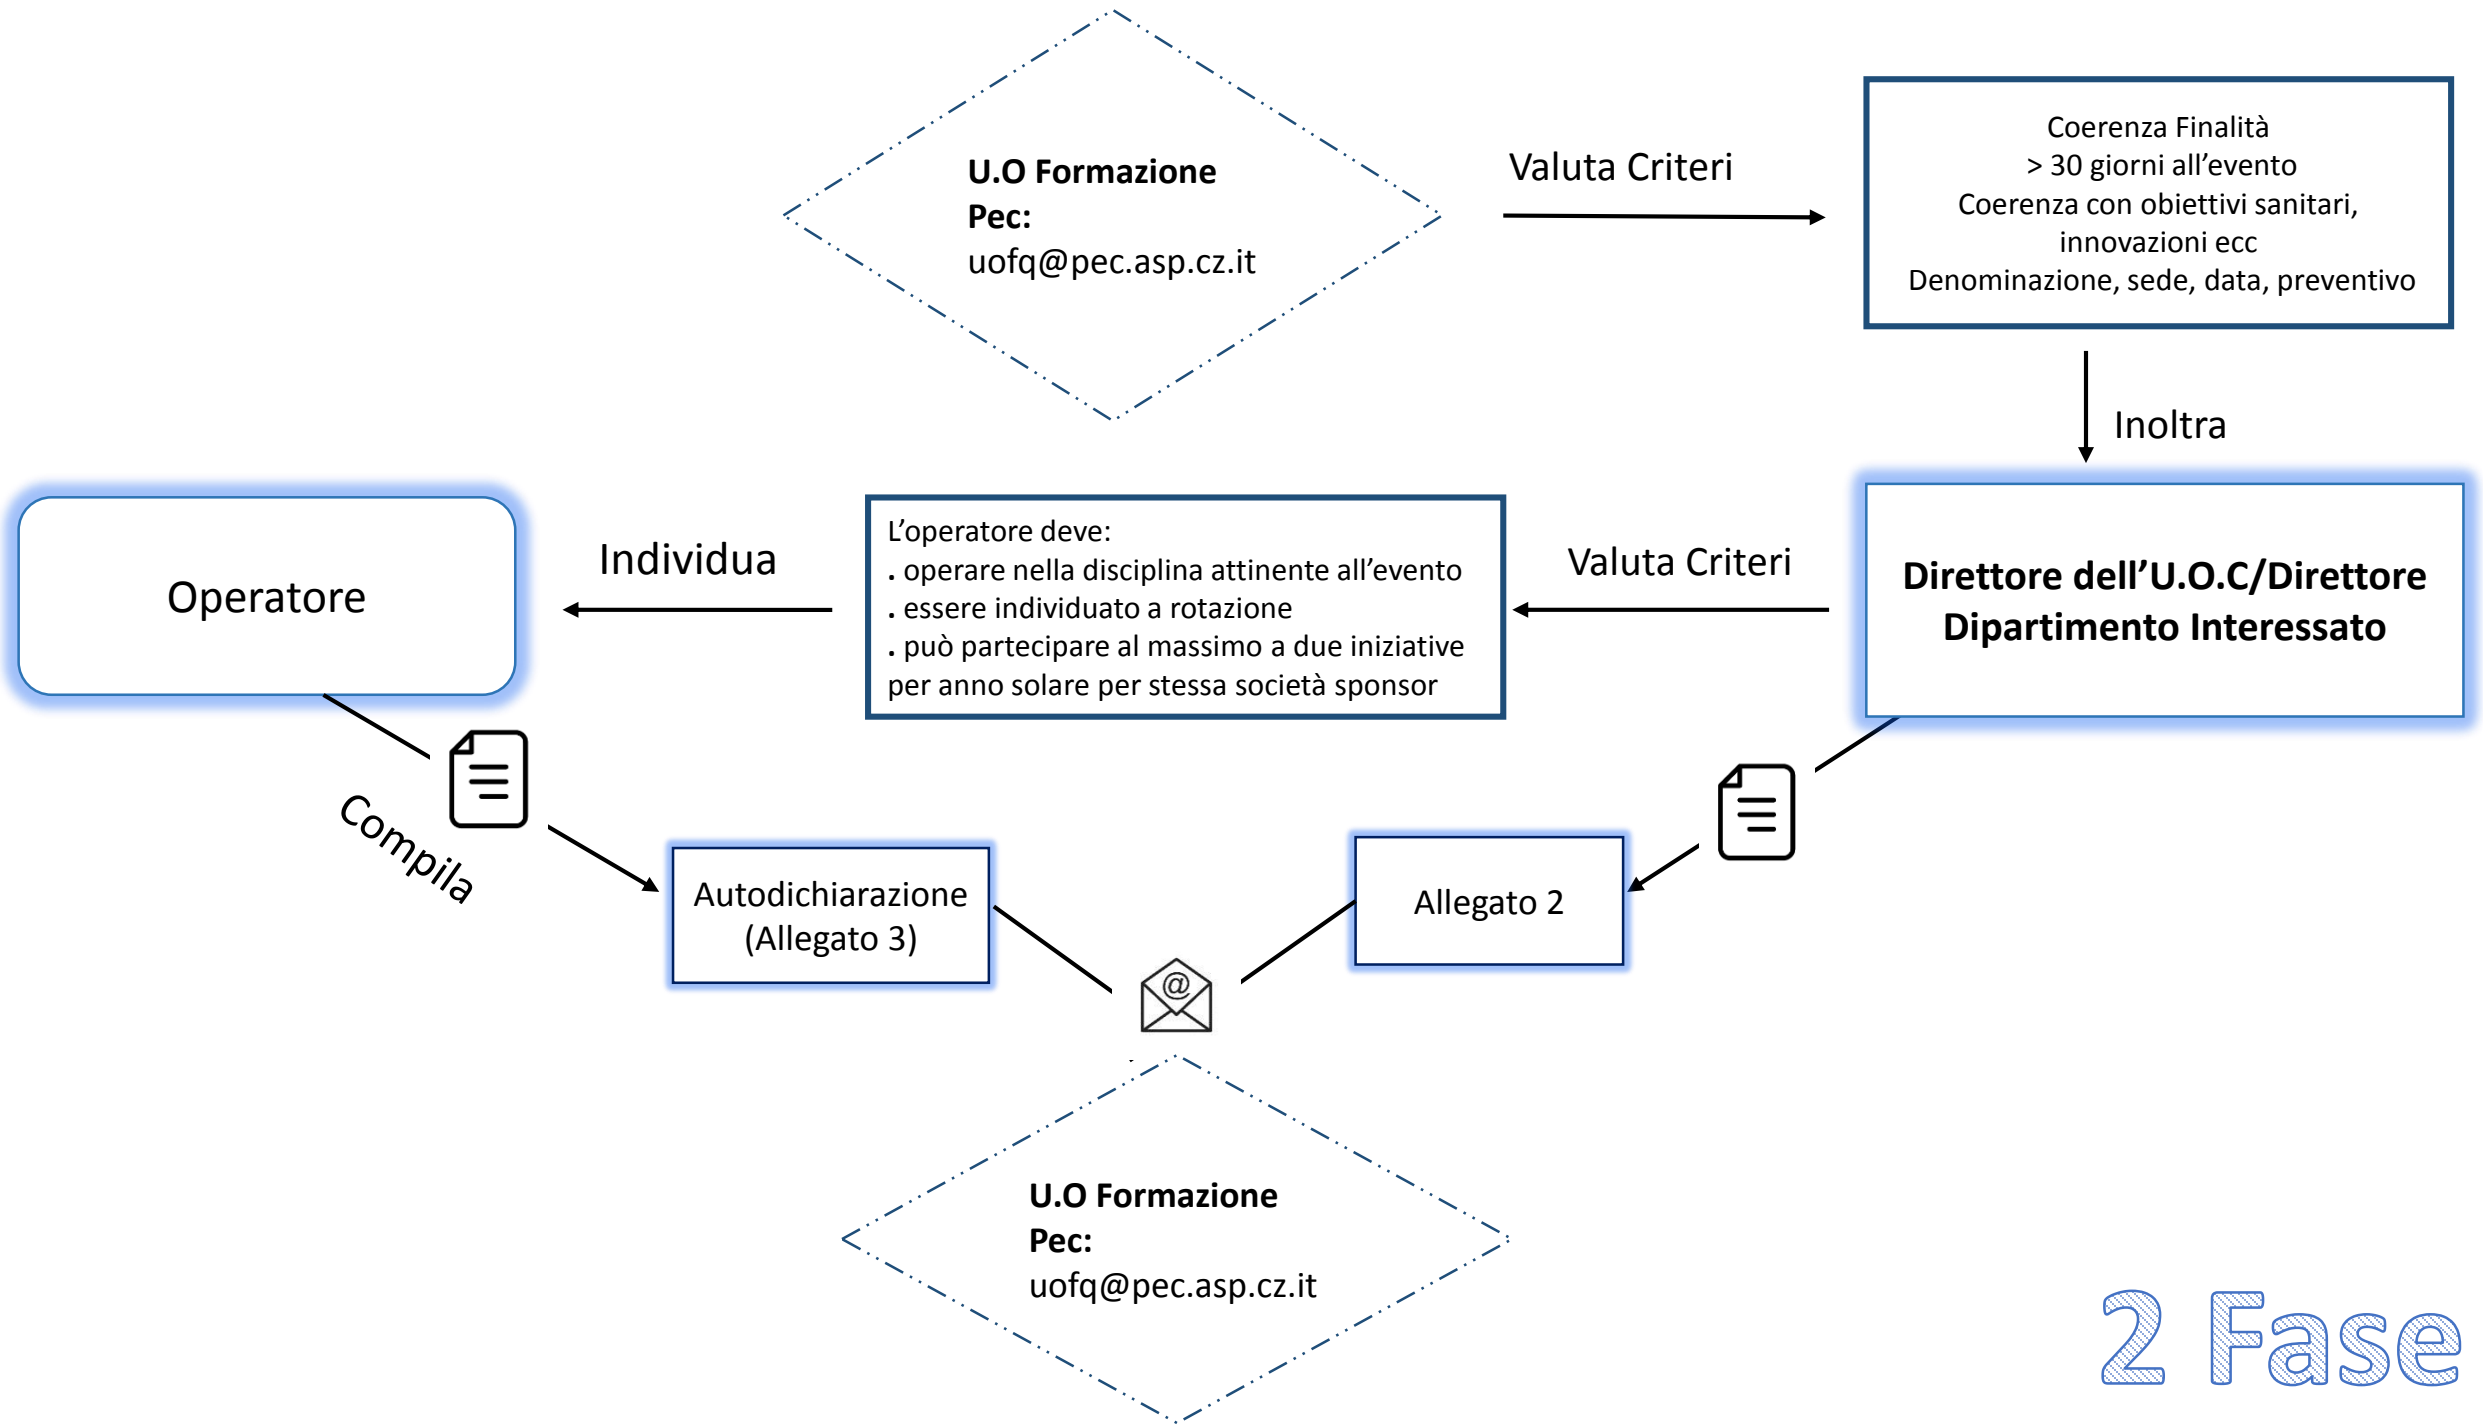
**U.O Formazione**
**Pec:**
uofq@pec.asp.cz.it

Valuta Criteri

Coerenza Finalità
> 30 giorni all'evento
Coerenza con obiettivi sanitari, innovazioni ecc
Denominazione, sede, data, preventivo

Inoltra

**Direttore dell'U.O.C/Direttore Dipartimento Interessato**

Valuta Criteri

L'operatore deve:
. operare nella disciplina attinente all'evento
. essere individuato a rotazione
. può partecipare al massimo a due iniziative per anno solare per stessa società sponsor

Individua

Operatore

Compila

Autodichiarazione (Allegato 3)

Allegato 2

@

**U.O Formazione**
**Pec:**
uofq@pec.asp.cz.it

2 Fase